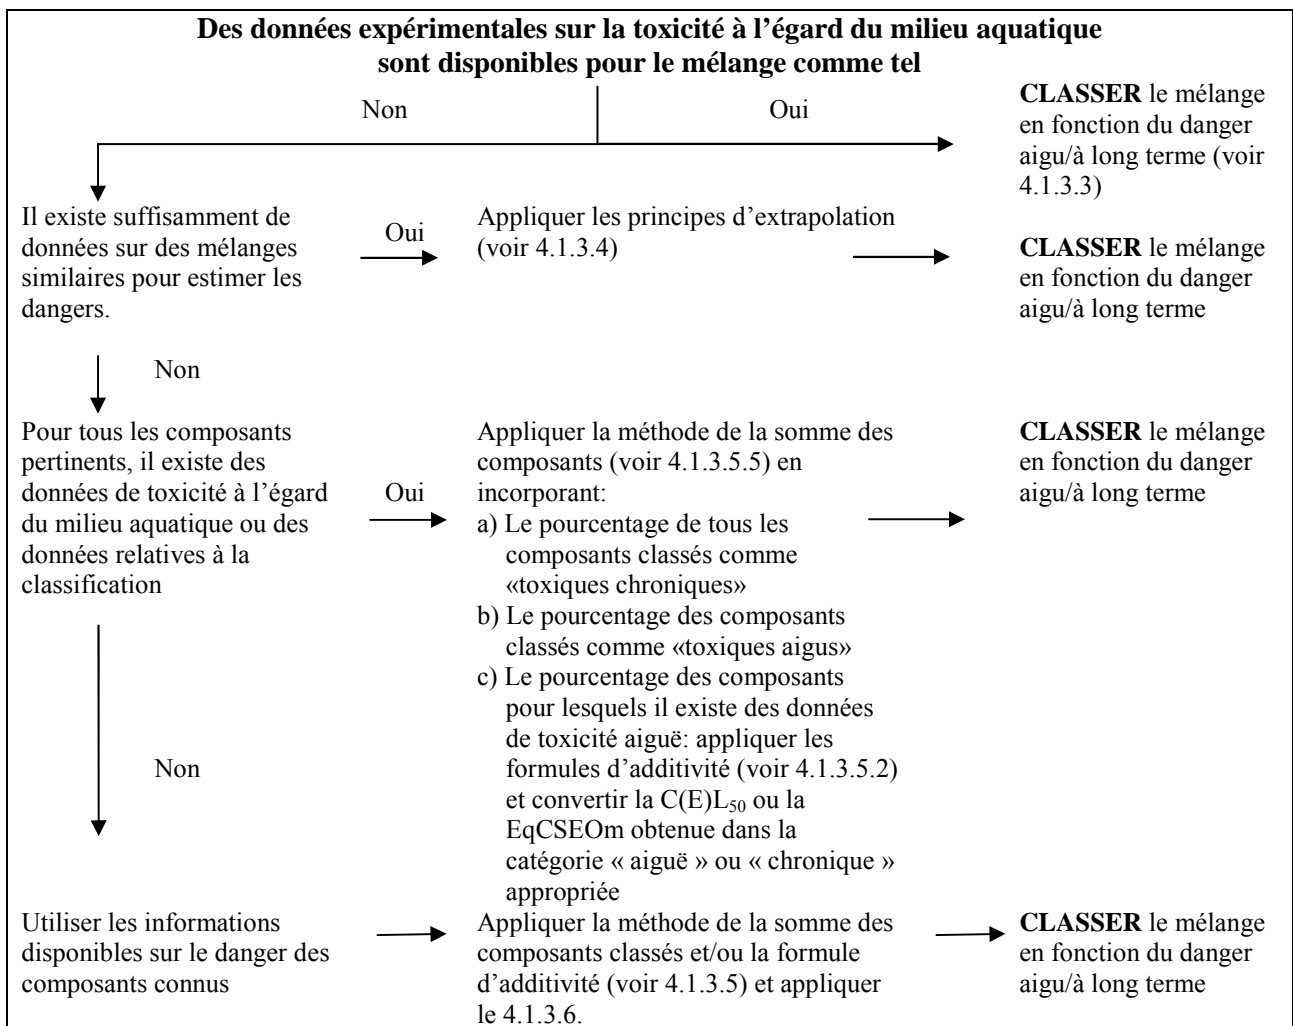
**Des données expérimentales sur la toxicité à l’égard du milieu aquatique sont disponibles pour le mélange comme tel**

Non

Oui

**CLASSER** le mélange en fonction du danger aigu/à long terme (voir 4.1.3.3)

Il existe suffisamment de données sur des mélanges similaires pour estimer les dangers.

Oui

Appliquer les principes d’extrapolation (voir 4.1.3.4)

**CLASSER** le mélange en fonction du danger aigu/à long terme

Non

Pour tous les composants pertinents, il existe des données de toxicité à l’égard du milieu aquatique ou des données relatives à la classification

Oui

Appliquer la méthode de la somme des composants (voir 4.1.3.5.5) en incorporant:
a) Le pourcentage de tous les composants classés comme «toxiques chroniques»
b) Le pourcentage des composants classés comme «toxiques aigus»
c) Le pourcentage des composants pour lesquels il existe des données de toxicité aiguë: appliquer les formules d’additivité (voir 4.1.3.5.2) et convertir la C(E)$L_{50}$ ou la EqCSEOm obtenue dans la catégorie « aiguë » ou « chronique » appropriée

**CLASSER** le mélange en fonction du danger aigu/à long terme

Non

Utiliser les informations disponibles sur le danger des composants connus

Appliquer la méthode de la somme des composants classés et/ou la formule d’additivité (voir 4.1.3.5) et appliquer le 4.1.3.6.

**CLASSER** le mélange en fonction du danger aigu/à long terme